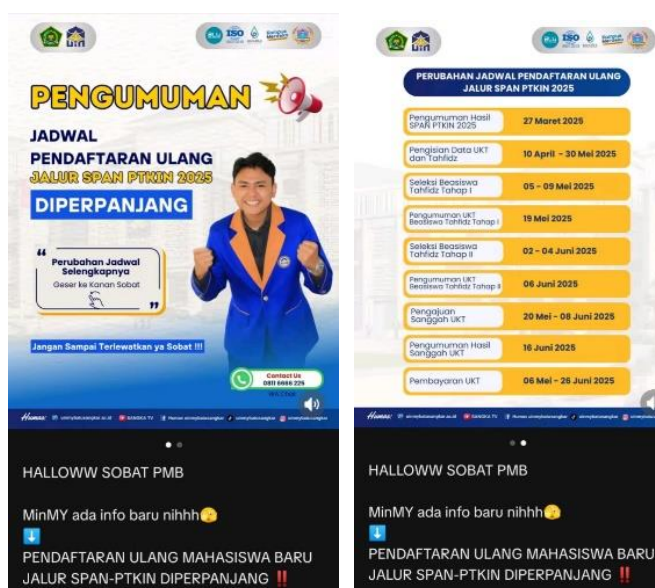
PENGUMUMAN

JADWAL PENDAFTARAN ULANG JALUR SPAN PTKIN 2025

DIPERPANJANG

Perubahan Jadwal Selengkapnya
Geser ke Kanan Sobat

Jangan Sampai Terlewatkan ya Sobat !!!

Contact Us
0811 6666 225

Humas:

HALLOWW SOBAT PMB

MinMY ada info baru nihhh😯
⬇️
PENDAFTARAN ULANG MAHASISWA BARU JALUR SPAN-PTKIN DIPERPANJANG ‼️

PERUBAHAN JADWAL PENDAFTARAN ULANG JALUR SPAN PTKIN 2025

| | |
|---|---|
| Pengumuman Hasil SPAN PTKIN 2025 | 27 Maret 2025 |
| Pengisian Data UKT dan Tahfidz | 10 April - 30 Mei 2025 |
| Seleksi Beasiswa Tahfidz Tahap I | 05 - 09 Mei 2025 |
| Pengumuman UKT Beasiswa Tahfidz Tahap I | 19 Mei 2025 |
| Seleksi Beasiswa Tahfidz Tahap II | 02 - 04 Juni 2025 |
| Pengumuman UKT Beasiswa Tahfidz Tahap II | 06 Juni 2025 |
| Pengajuan Sanggah UKT | 20 Mei - 08 Juni 2025 |
| Pengumuman Hasil Sanggah UKT | 16 Juni 2025 |
| Pembayaran UKT | 06 Mei - 26 Juni 2025 |

Humas:

HALLOWW SOBAT PMB

MinMY ada info baru nihhh😯
⬇️
PENDAFTARAN ULANG MAHASISWA BARU JALUR SPAN-PTKIN DIPERPANJANG ‼️